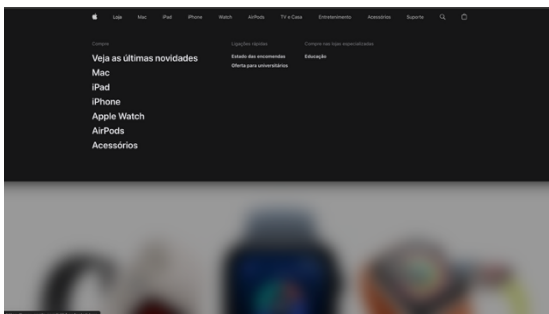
Loja Mac iPad iPhone Watch AirPods TV e Casa Entretenimento Acessórios Suporte

Compra
Veja as últimas novidades
Mac
iPad
iPhone
Apple Watch
AirPods
Acessórios

Ligações rápidas
Estado das encomendas
Oferta para universitários

Compra nas lojas especializadas
Educação